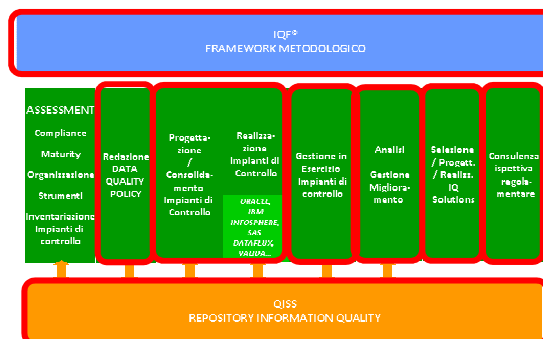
IQF©
FRAMEWORK METODOLOGICO

ASSESSMENT
Compliance
Maturity
Organizzazione
Strumenti
Inventariazione Impianti di controllo

Redazione DATA QUALITY POLICY

Progettazione / Consolidamento Impianti di Controllo

Realizzazione Impianti di Controllo

UBALLI, IBM INFOSPHERE, SAS DATAFLUX, VALIDA...

Gestione in Esercizio Impianti di controllo

Analisi
Gestione Miglioramento

Selezione / Progett. / Realizz. IQ Solutions

Consulenza ispettiva regolamentare

QISS
REPOSITORY INFORMATION QUALITY